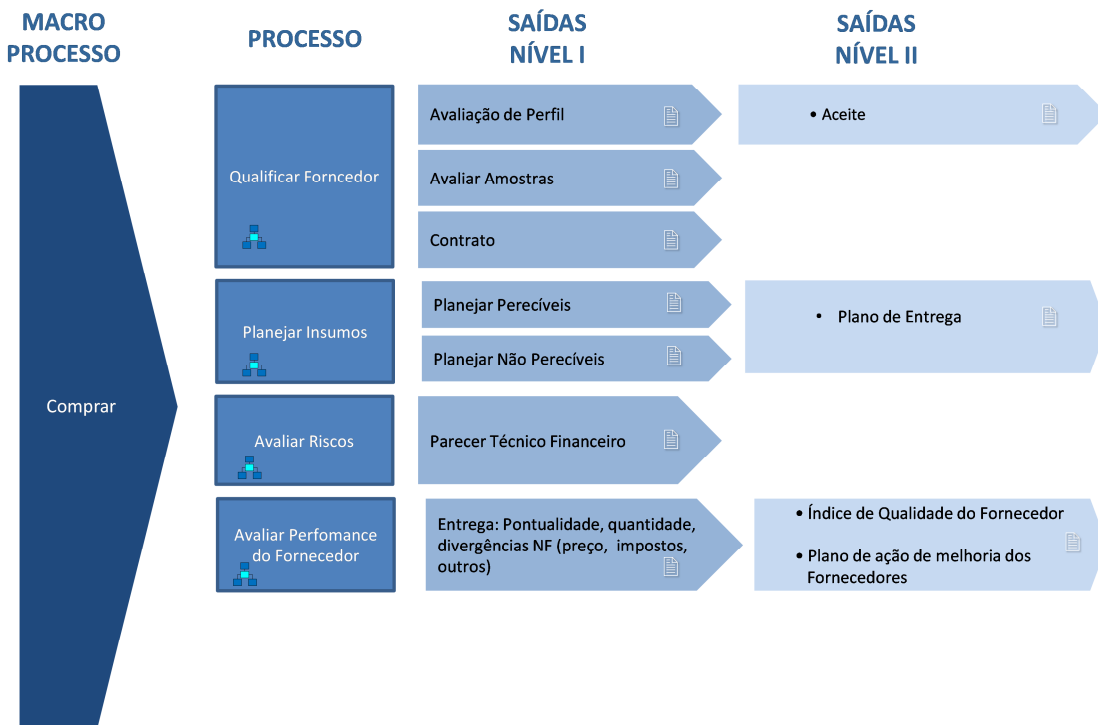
MACRO PROCESSO

PROCESSO

SAÍDAS NÍVEL I

SAÍDAS NÍVEL II

Comprar

Qualificar Forncedor

Avaliação de Perfil

• Aceite

Avaliar Amostras

Contrato

Planejar Insumos

Planejar Perecíveis

• Plano de Entrega

Planejar Não Perecíveis

Avaliar Riscos

Parecer Técnico Financeiro

Avaliar Perfomance do Fornecedor

Entrega: Pontualidade, quantidade, divergências NF (preço, impostos, outros)

• Índice de Qualidade do Fornecedor

• Plano de ação de melhoria dos Fornecedores